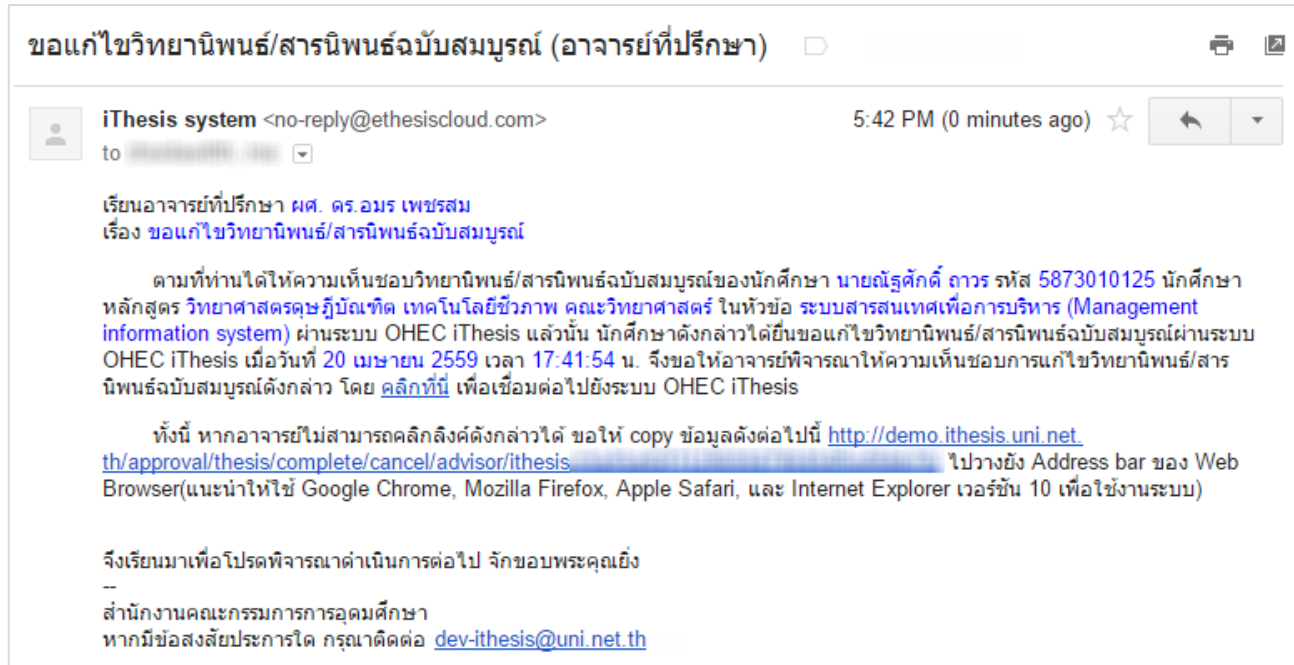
ขอแก้ไขวิทยานิพนธ์/สารนิพนธ์ฉบับสมบูรณ์ (อาจารย์ที่ปรึกษา)

iThesis system <no-reply@ethesiscloud.com>
to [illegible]

5:42 PM (0 minutes ago)

เรียนอาจารย์ที่ปรึกษา ผศ. ดร.อมร เพชรสม
เรื่อง ขอแก้ไขวิทยานิพนธ์/สารนิพนธ์ฉบับสมบูรณ์

ตามที่ท่านได้ให้ความเห็นชอบวิทยานิพนธ์/สารนิพนธ์ฉบับสมบูรณ์ของนักศึกษา นายณัฐศักดิ์ ถาวร รหัส 5873010125 นักศึกษาหลักสูตร วิทยาศาสตรดุษฎีบัณฑิต เทคโนโลยีชีวภาพ คณะวิทยาศาสตร์ ในหัวข้อ ระบบสารสนเทศเพื่อการบริหาร (Management information system) ผ่านระบบ OHEC iThesis แล้วนั้น นักศึกษาดังกล่าวได้ยื่นขอแก้ไขวิทยานิพนธ์/สารนิพนธ์ฉบับสมบูรณ์ผ่านระบบ OHEC iThesis เมื่อวันที่ 20 เมษายน 2559 เวลา 17:41:54 น. จึงขอให้อาจารย์พิจารณาให้ความเห็นชอบการแก้ไขวิทยานิพนธ์/สารนิพนธ์ฉบับสมบูรณ์ดังกล่าว โดย คลิกที่นี่ เพื่อเชื่อมต่อไปยังระบบ OHEC iThesis

ทั้งนี้ หากอาจารย์ไม่สามารถคลิกลิงค์ดังกล่าวได้ ขอให้ copy ข้อมูลดังต่อไปนี้ http://demo.ithesis.uni.net.th/approval/thesis/complete/cancel/advisor/ithesis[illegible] ไปวางยัง Address bar ของ Web Browser(แนะนำให้ใช้ Google Chrome, Mozilla Firefox, Apple Safari, และ Internet Explorer เวอร์ชัน 10 เพื่อใช้งานระบบ)

จึงเรียนมาเพื่อโปรดพิจารณาดำเนินการต่อไป จักขอบพระคุณยิ่ง
--
สำนักงานคณะกรรมการการอุดมศึกษา
หากมีข้อสงสัยประการใด กรุณาติดต่อ dev-ithesis@uni.net.th